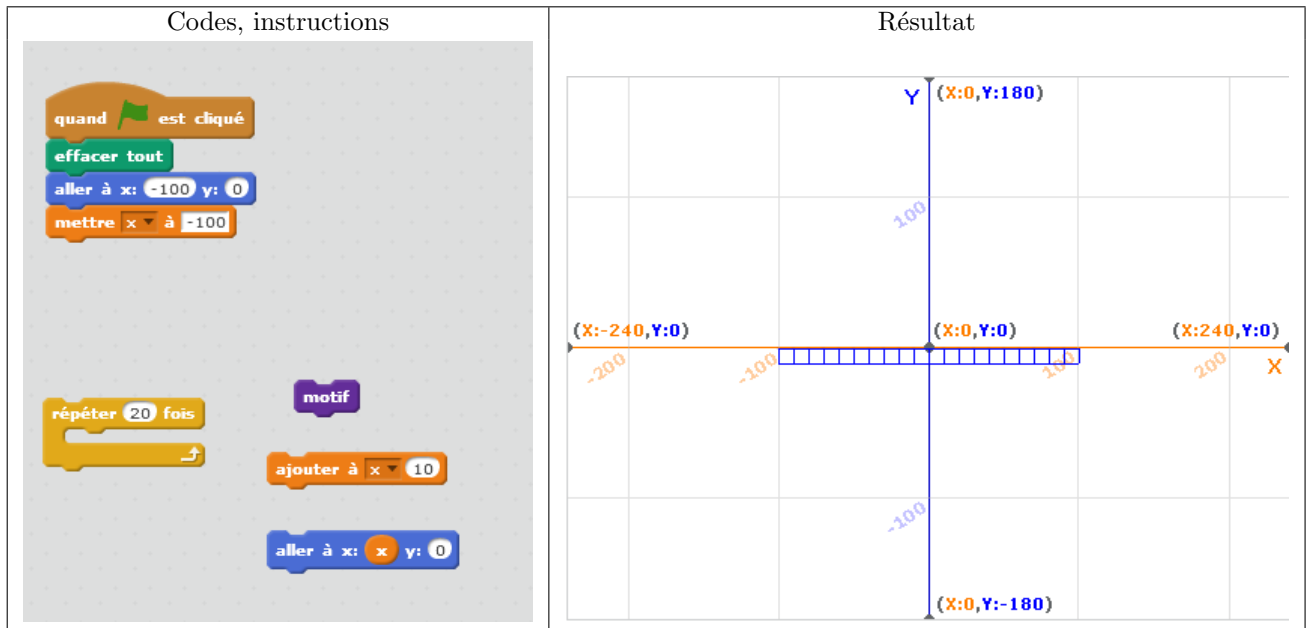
| Codes, instructions | Résultat |
|---|---|
| quand [drapeau] est cliqué<br>effacer tout<br>aller à x: -100 y: 0<br>mettre x à -100<br><br>répéter 20 fois<br><br>motif<br><br>ajouter à x 10<br><br>aller à x: x y: 0 | Y (X:0,Y:180)<br>100<br>(X:-240,Y:0) (X:0,Y:0) (X:240,Y:0)<br>-200 -100 100 200 X<br>-100<br>(X:0,Y:-180) |